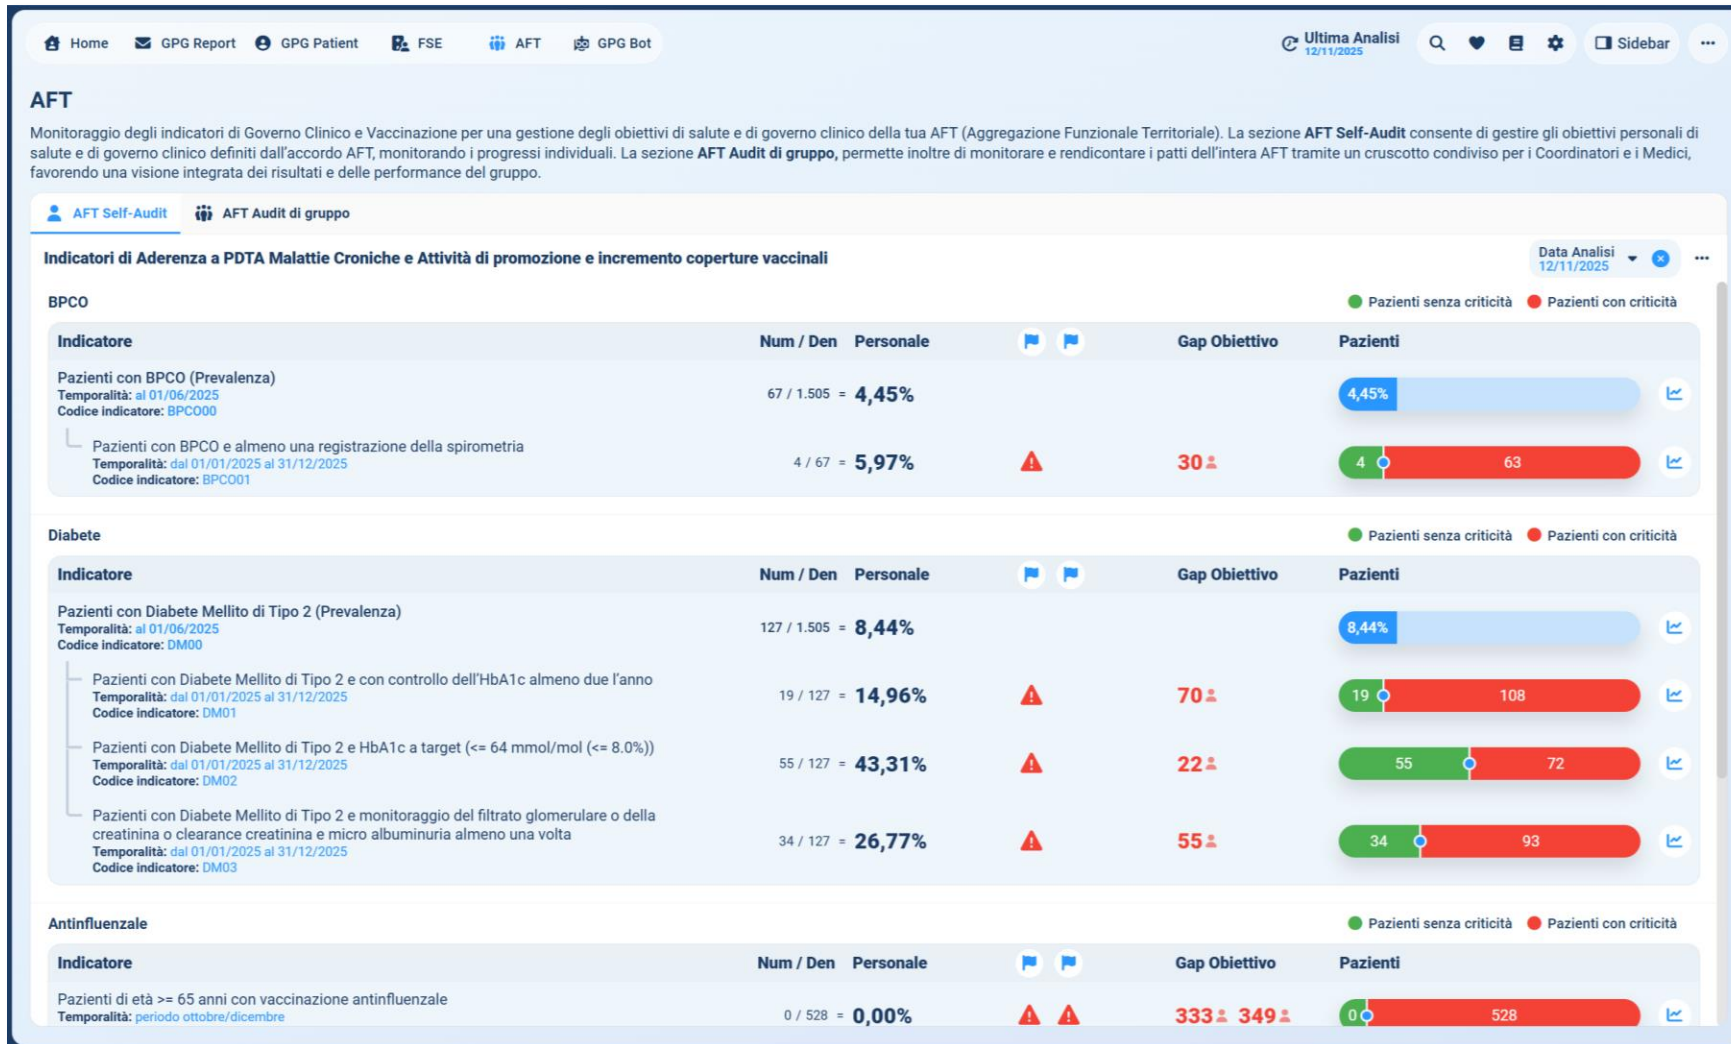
Home GPG Report GPG Patient FSE AFT GPG Bot

Ultima Analisi 12/11/2025

Sidebar

AFT

Monitoraggio degli indicatori di Governo Clinico e Vaccinazione per una gestione degli obiettivi di salute e di governo clinico della tua AFT (Aggregazione Funzionale Territoriale). La sezione **AFT Self-Audit** consente di gestire gli obiettivi personali di salute e di governo clinico definiti dall'accordo AFT, monitorando i progressi individuali. La sezione **AFT Audit di gruppo**, permette inoltre di monitorare e rendicontare i patti dell'intera AFT tramite un cruscotto condiviso per i Coordinatori e i Medici, favorendo una visione integrata dei risultati e delle performance del gruppo.

AFT Self-Audit AFT Audit di gruppo

Indicatori di Aderenza a PDTA Malattie Croniche e Attività di promozione e incremento coperture vaccinali

Data Analisi 12/11/2025

BPCO

Pazienti senza criticità Pazienti con criticità

| Indicatore | Num / Den | Personale | | Gap Obiettivo | Pazienti |
|---|---|---|---|---|---|
| Pazienti con BPCO (Prevalenza) Temporalità: al 01/06/2025 Codice indicatore: BPCO00 | 67 / 1.505 = | 4,45% | | | 4,45% |
| Pazienti con BPCO e almeno una registrazione della spirometria Temporalità: dal 01/01/2025 al 31/12/2025 Codice indicatore: BPCO01 | 4 / 67 = | 5,97% | | 30 | 4 63 |

Diabete

Pazienti senza criticità Pazienti con criticità

| Indicatore | Num / Den | Personale | | Gap Obiettivo | Pazienti |
|---|---|---|---|---|---|
| Pazienti con Diabete Mellito di Tipo 2 (Prevalenza) Temporalità: al 01/06/2025 Codice indicatore: DM00 | 127 / 1.505 = | 8,44% | | | 8,44% |
| Pazienti con Diabete Mellito di Tipo 2 e con controllo dell'HbA1c almeno due l'anno Temporalità: dal 01/01/2025 al 31/12/2025 Codice indicatore: DM01 | 19 / 127 = | 14,96% | | 70 | 19 108 |
| Pazienti con Diabete Mellito di Tipo 2 e HbA1c a target (<= 64 mmol/mol (<= 8.0%)) Temporalità: dal 01/01/2025 al 31/12/2025 Codice indicatore: DM02 | 55 / 127 = | 43,31% | | 22 | 55 72 |
| Pazienti con Diabete Mellito di Tipo 2 e monitoraggio del filtrato glomerulare o della creatinina o clearance creatinina e micro albuminuria almeno una volta Temporalità: dal 01/01/2025 al 31/12/2025 Codice indicatore: DM03 | 34 / 127 = | 26,77% | | 55 | 34 93 |

Antinfluenzale

Pazienti senza criticità Pazienti con criticità

| Indicatore | Num / Den | Personale | | Gap Obiettivo | Pazienti |
|---|---|---|---|---|---|
| Pazienti di età >= 65 anni con vaccinazione antinfluenzale Temporalità: periodo ottobre/dicembre | 0 / 528 = | 0,00% | | 333 349 | 0 528 |